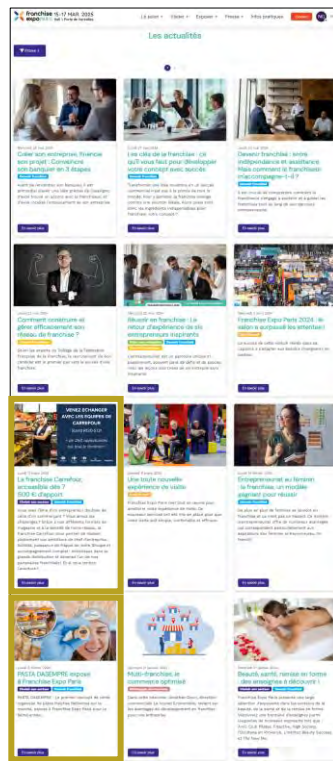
franchise expo 15-17 MARS 2026

Le salon · Visiter · Exposer · Presse · Infos pratiques

Les actualités

Filtrer

Créer son entreprise, financer son projet : Construire son banquier en 3 étapes

Les clés de la franchise : ce qu'il vous faut pour développer votre concept avec succès

Devenir franchisé : entre indépendance et assistance. Mais comment le franchiseur m'accompagne-t-il ?

En savoir plus

Comment construire et gérer efficacement son réseau de franchise ?

Réussir en franchise : Le retour d'expérience de six entrepreneurs inspirants

Franchise Expo Paris 2024 : le salon a surpassé les attentes !

En savoir plus

VENEZ ECHANGER AVEC LES EQUIPES DE CARREFOUR

La franchise Carrefour, accessible dès 7 000 € d'apport

Une toute nouvelle expérience de visite

Entreprendre au féminin : la Franchise, un modèle gagnant pour réussir

En savoir plus

PASTA DASEMPRE expose à Franchise Expo Paris

Multi-franchisés, le commerce optimisé

Beauté, santé, remise en forme : des enseignes à découvrir !

En savoir plus